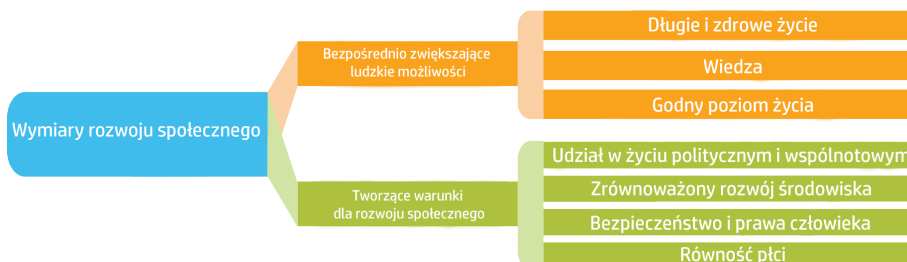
Wymiary rozwoju społecznego

Bezpośrednio zwiększające ludzkie możliwości

Długie i zdrowe życie

Wiedza

Godny poziom życia

Tworzące warunki dla rozwoju społecznego

Udział w życiu politycznym i wspólnotowym

Zrównoważony rozwój środowiska

Bezpieczeństwo i prawa człowieka

Równość płci